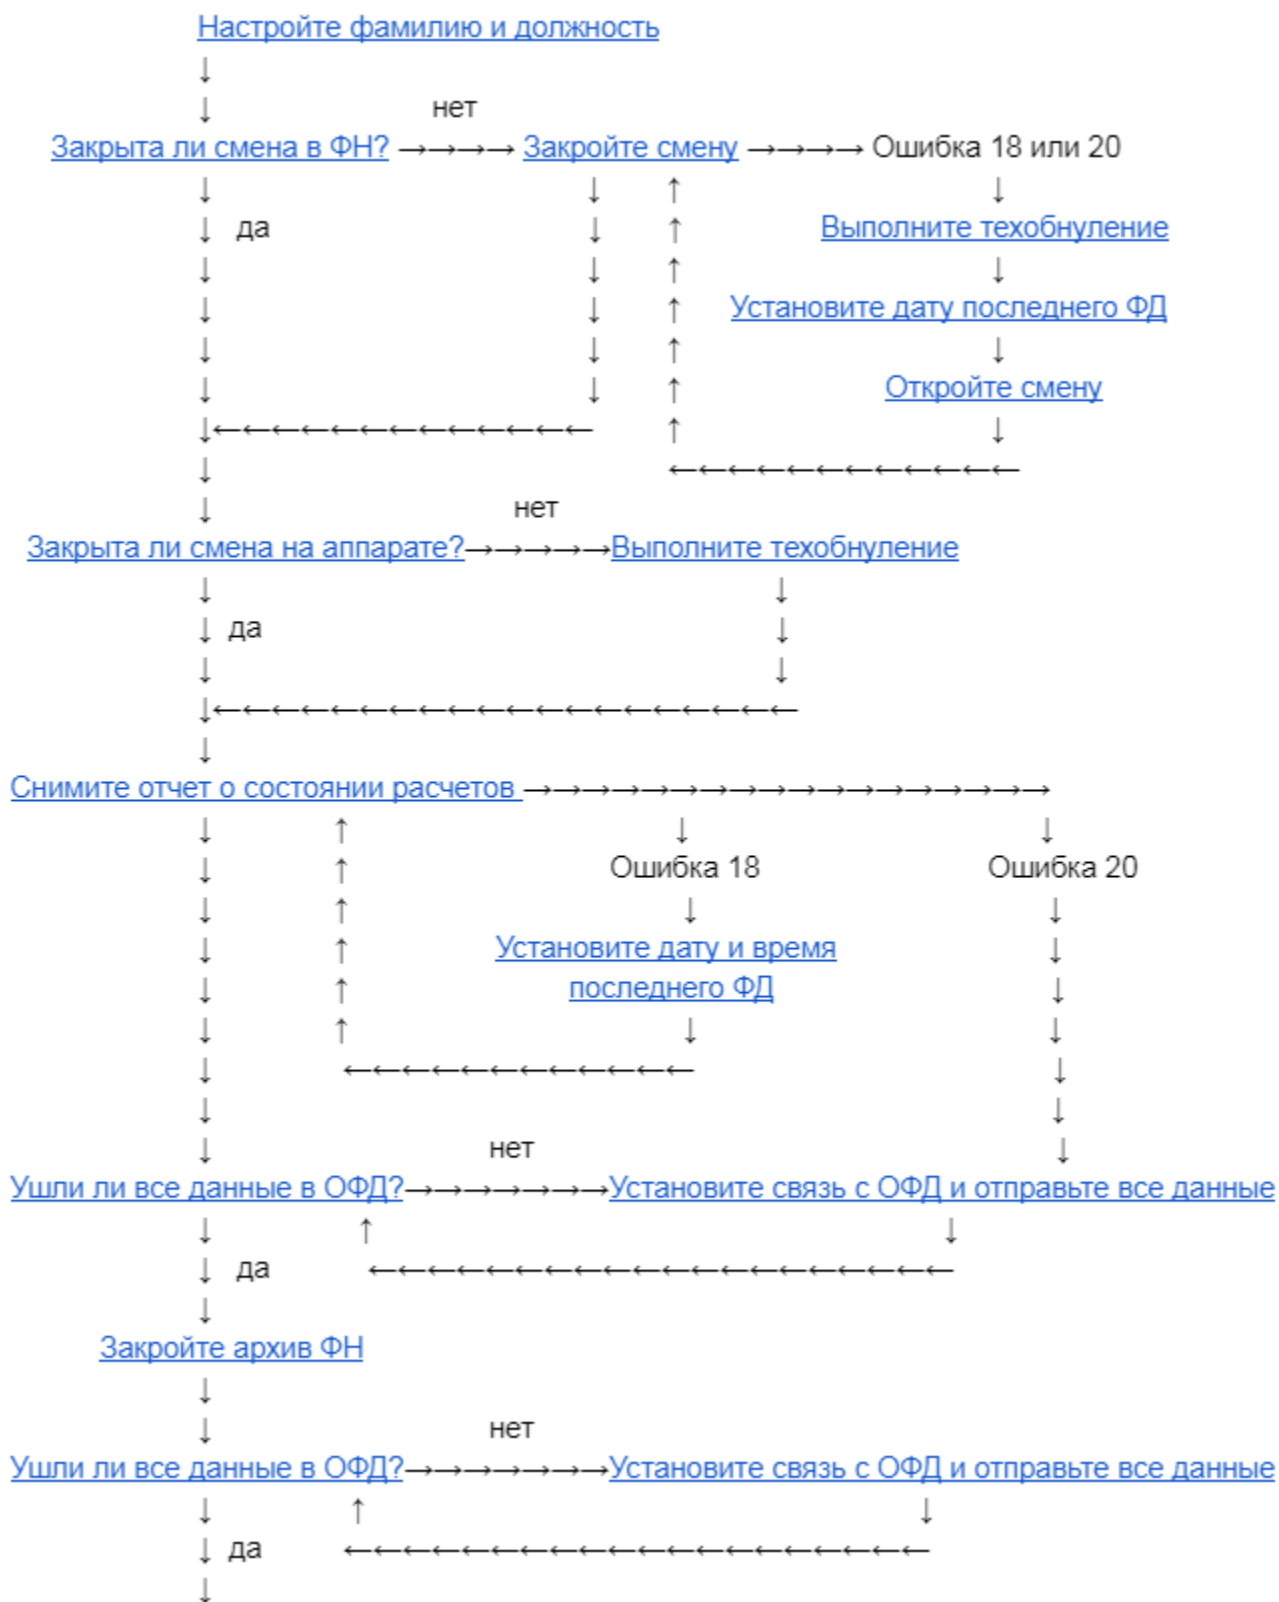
Настройте фамилию и должность

нет

Закрыта ли смена в ФН? → Закройте смену → Ошибка 18 или 20

да

Выполните техобнуление

Установите дату последнего ФД

Откройте смену

нет

Закрыта ли смена на аппарате? → Выполните техобнуление

да

Снимите отчет о состоянии расчетов

Ошибка 18

Ошибка 20

Установите дату и время последнего ФД

нет

Ушли ли все данные в ОФД? → Установите связь с ОФД и отправьте все данные

да

Закройте архив ФН

нет

Ушли ли все данные в ОФД? → Установите связь с ОФД и отправьте все данные

да